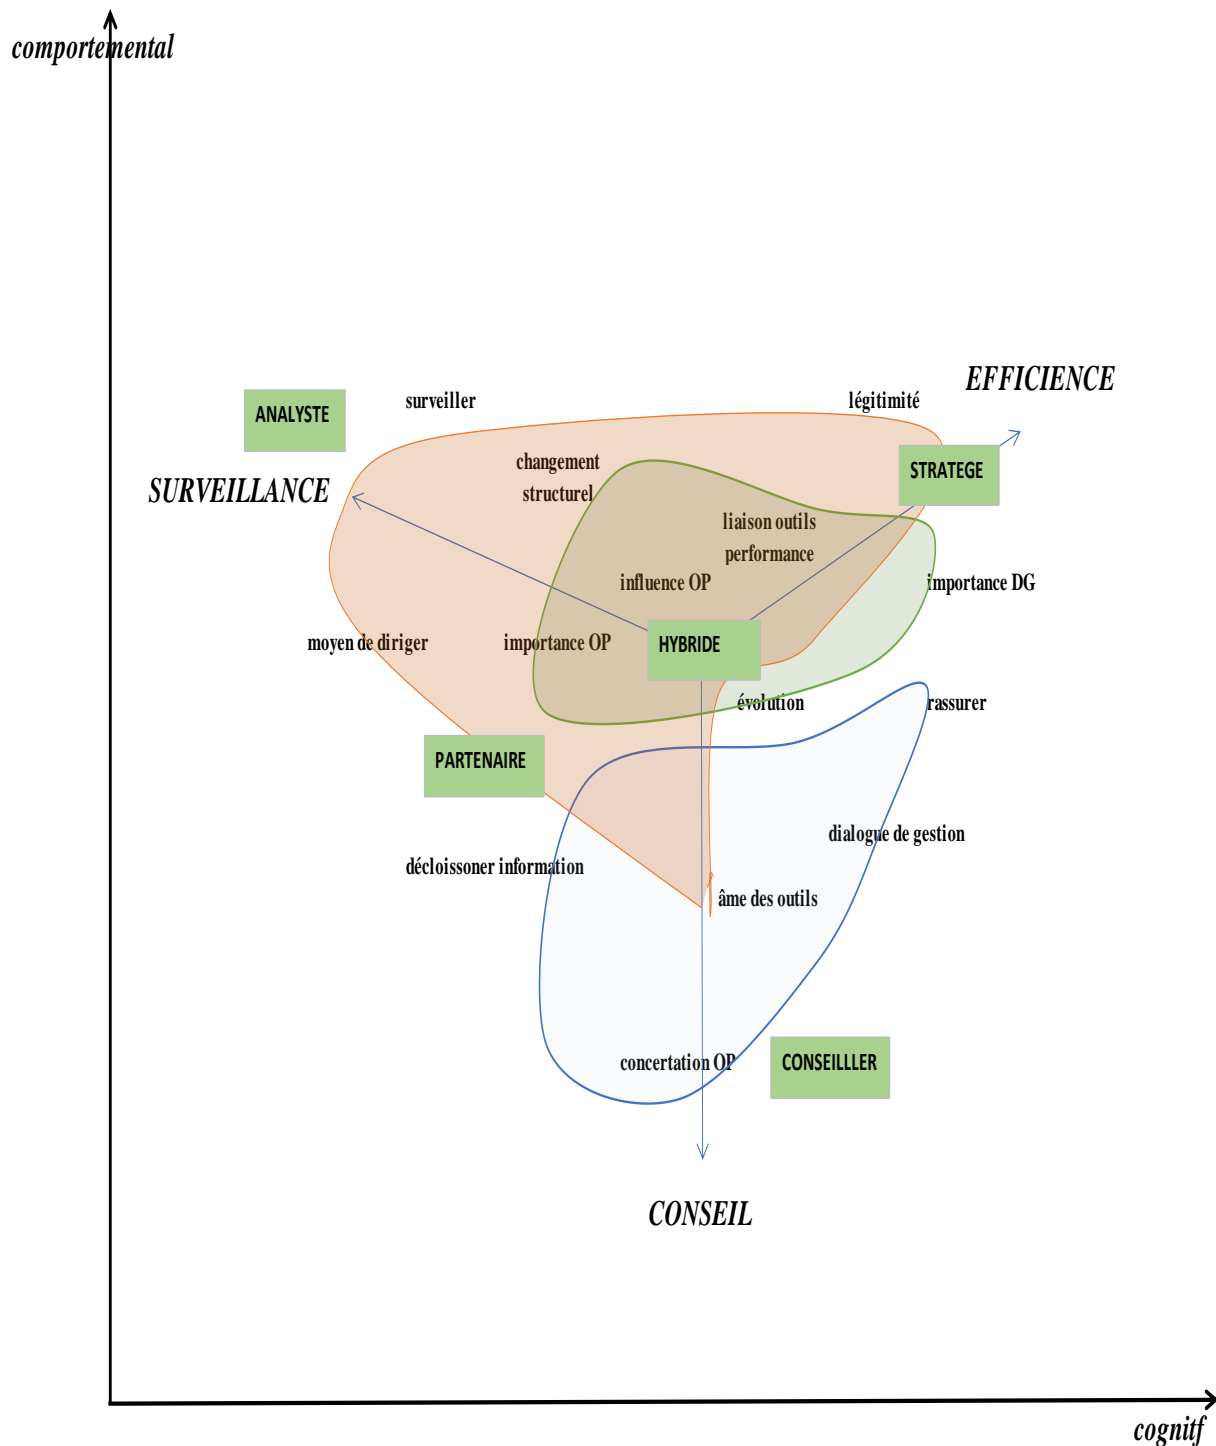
comportemental

EFFICIENCE

ANALYSTE

surveiller

légitimité

STRATEGE

SURVEILLANCE

changement structurel

liaison outils performance

influence OP

importance DG

moyen de diriger

importance OP

HYBRIDE

évolution

rassurer

PARTENAIRE

dialogue de gestion

décloisonner information

âme des outils

concertation OP

CONSEILLLER

CONSEIL

cognitf